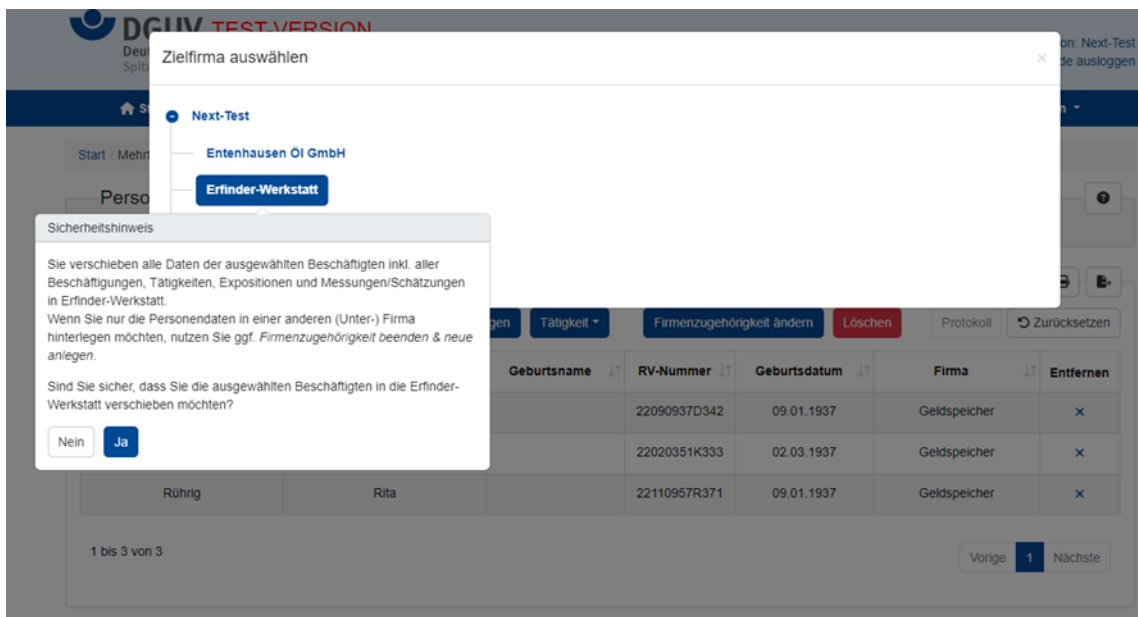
DGUV TEST-VERSION
Deu
Spit
on: Next-Test
de ausloggen

Zielfirma auswählen
×
Next-Test
Entenhausen Öl GmbH
Erfinder-Werkstatt

Start / Mehr
Perso

Sicherheitshinweis
Sie verschieben alle Daten der ausgewählten Beschäftigten inkl. aller Beschäftigungen, Tätigkeiten, Expositionen und Messungen/Schätzungen in Erfinder-Werkstatt.
Wenn Sie nur die Personendaten in einer anderen (Unter-) Firma hinterlegen möchten, nutzen Sie ggf. *Firmenzugehörigkeit beenden & neue anlegen.*

Sind Sie sicher, dass Sie die ausgewählten Beschäftigten in die Erfinder-Werkstatt verschieben möchten?
Nein
Ja

gen
Tätigkeit
Firmenzugehörigkeit ändern
Löschen
Protokoll
Zurücksetzen

| | | Geburtsname | RV-Nummer | Geburtsdatum | Firma | Entfernen |
|---|---|---|---|---|---|---|
| | | | 22090937D342 | 09.01.1937 | Geldspeicher | × |
| | | | 22020351K333 | 02.03.1937 | Geldspeicher | × |
| Rührig | Rita | | 22110957R371 | 09.01.1937 | Geldspeicher | × |

1 bis 3 von 3
Vorige 1 Nächste